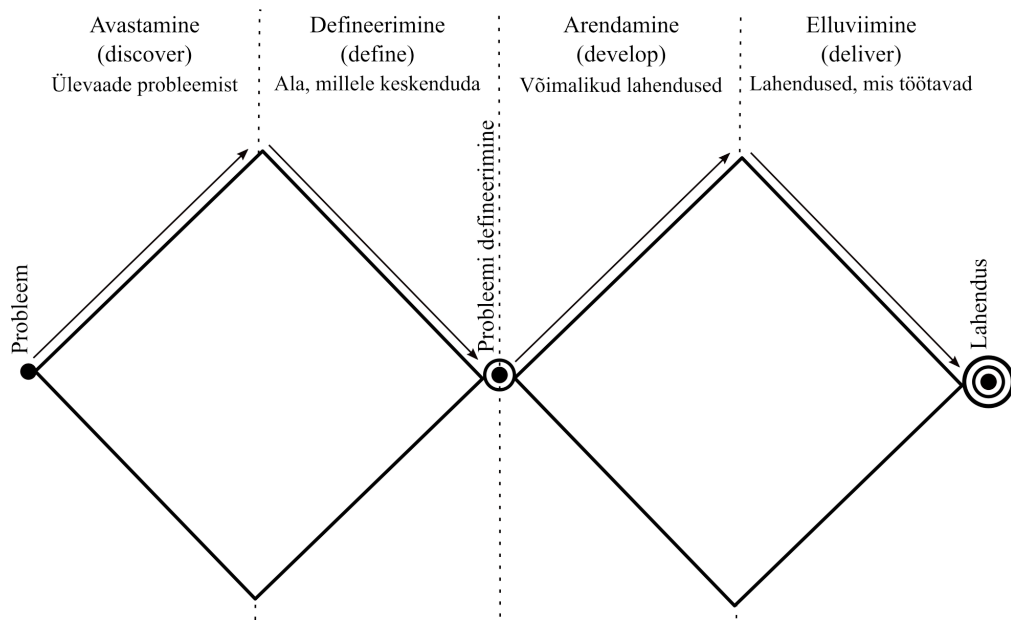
Avastamine
(discover)
Ülevaade probleemist

Defineerimine
(define)
Ala, millele keskenduda

Arendamine
(develop)
Võimalikud lahendused

Elluviimine
(deliver)
Lahendused, mis töötavad

Probleem

Probleemi defineerimine

Lahendus